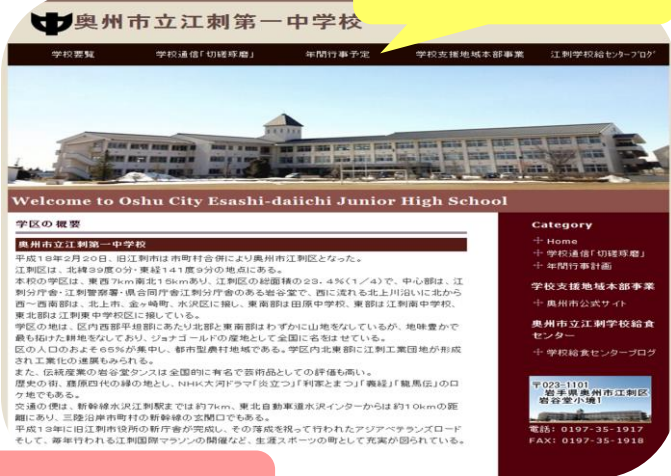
奥州市立江刺第一中学校

学校要覧　学校通信「切磋琢磨」　年間行事予定　学校支援地域本部事業　江刺学校給食センターブログ

Welcome to Oshu City Esashi-daiichi Junior High School

学区の概要

奥州市立江刺第一中学校

平成１８年２月２０日、旧江刺市は市町村合併により奥州市江刺区となった。
江刺区は、北緯３９度０分・東経１４１度９分の地点にある。
本校の学区は、東西７km南北１５km余り、江刺区の総面積の２３．４％（１／４）で、中心部は、江刺分庁舎・江刺警察署・県合同庁舎江刺分庁舎のある岩谷堂で、西に流れる北上川沿いに北から西〜西南部は、北上市、金ヶ崎町、水沢区に接し、東南部は田原中学校、東部は江刺南中学校、東北部は江刺東中学校区に接している。
学区の地は、区内西部平坦部にあたり北部と東南部はわずかに山地を成しているが、地味豊かで最も稲作た耕地をなしており、ジョナゴールドの産地として全国に名を馳せている。
区の人口のおよそ６５％が集中し、都市型農村地域である。学区内北東部に江刺工業団地が形成され工業化の進展もみられる。
また、伝統産業の岩谷堂タンスは全国的に有名で芸術品としての評価も高い。
歴史の街、藤原四代の縁の地とし、NHK大河ドラマ「炎立つ」「利家とまつ」「義経」「龍馬伝」のロケ地でもある。
交通の便は、新幹線水沢江刺駅までは約７km、東北自動車道水沢インターからは約１０kmの距離にあり、三陸沿岸市町村の新幹線の玄関口でもある。
平成１３年に旧江刺市役所の新庁舎が完成し、その落成を祝って行われたアジアベテランズロードとして、毎年行われる江刺国際マラソンの開催など、生涯スポーツの町として充実が図られている。

Category
Home
学校通信「切磋琢磨」
年間行事計画

学校支援地域本部事業
奥州市公式サイト

奥州市立江刺学校給食センター
学校給食センターブログ

〒023-1101
岩手県奥州市江刺区
岩谷堂小浦1

電話：0197-35-1917
FAX：0197-35-1918